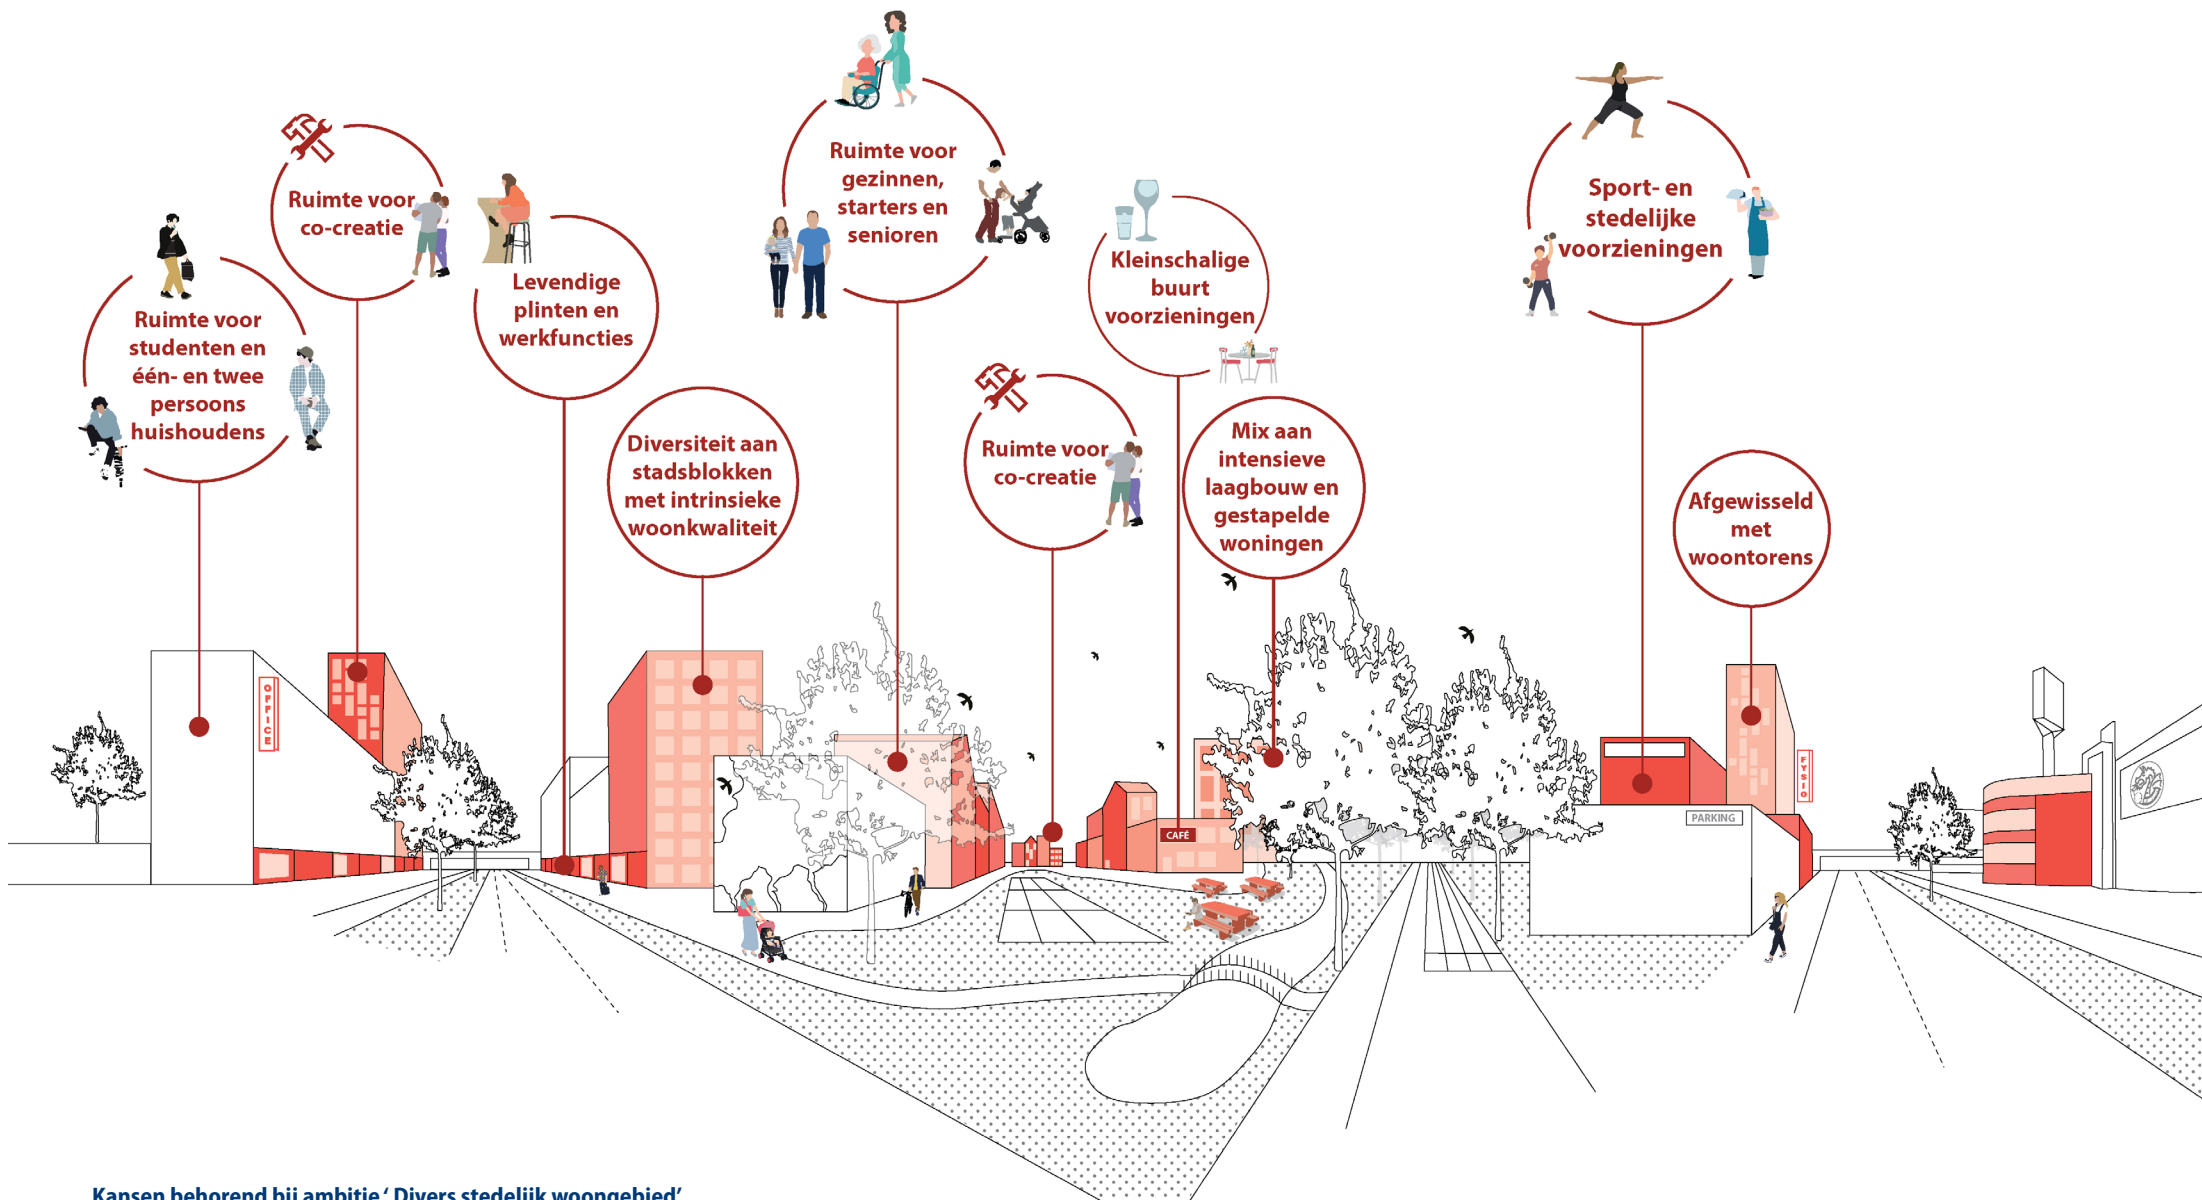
Ruimte voor studenten en één- en twee persoons huishoudens

Ruimte voor co-creatie

Levendige plinten en werkfuncties

Ruimte voor gezinnen, starters en senioren

Diversiteit aan stadsblokken met intrinsieke woonkwaliteit

Ruimte voor co-creatie

Kleinschalige buurt voorzieningen

Mix aan intensieve laagbouw en gestapelde woningen

Sport- en stedelijke voorzieningen

Afgewisseld met woontorens

OFFICE

CAFÉ

PARKING

FYSIO

Kansen behorend bij ambitie ‘ Divers stedelijk woongebied’